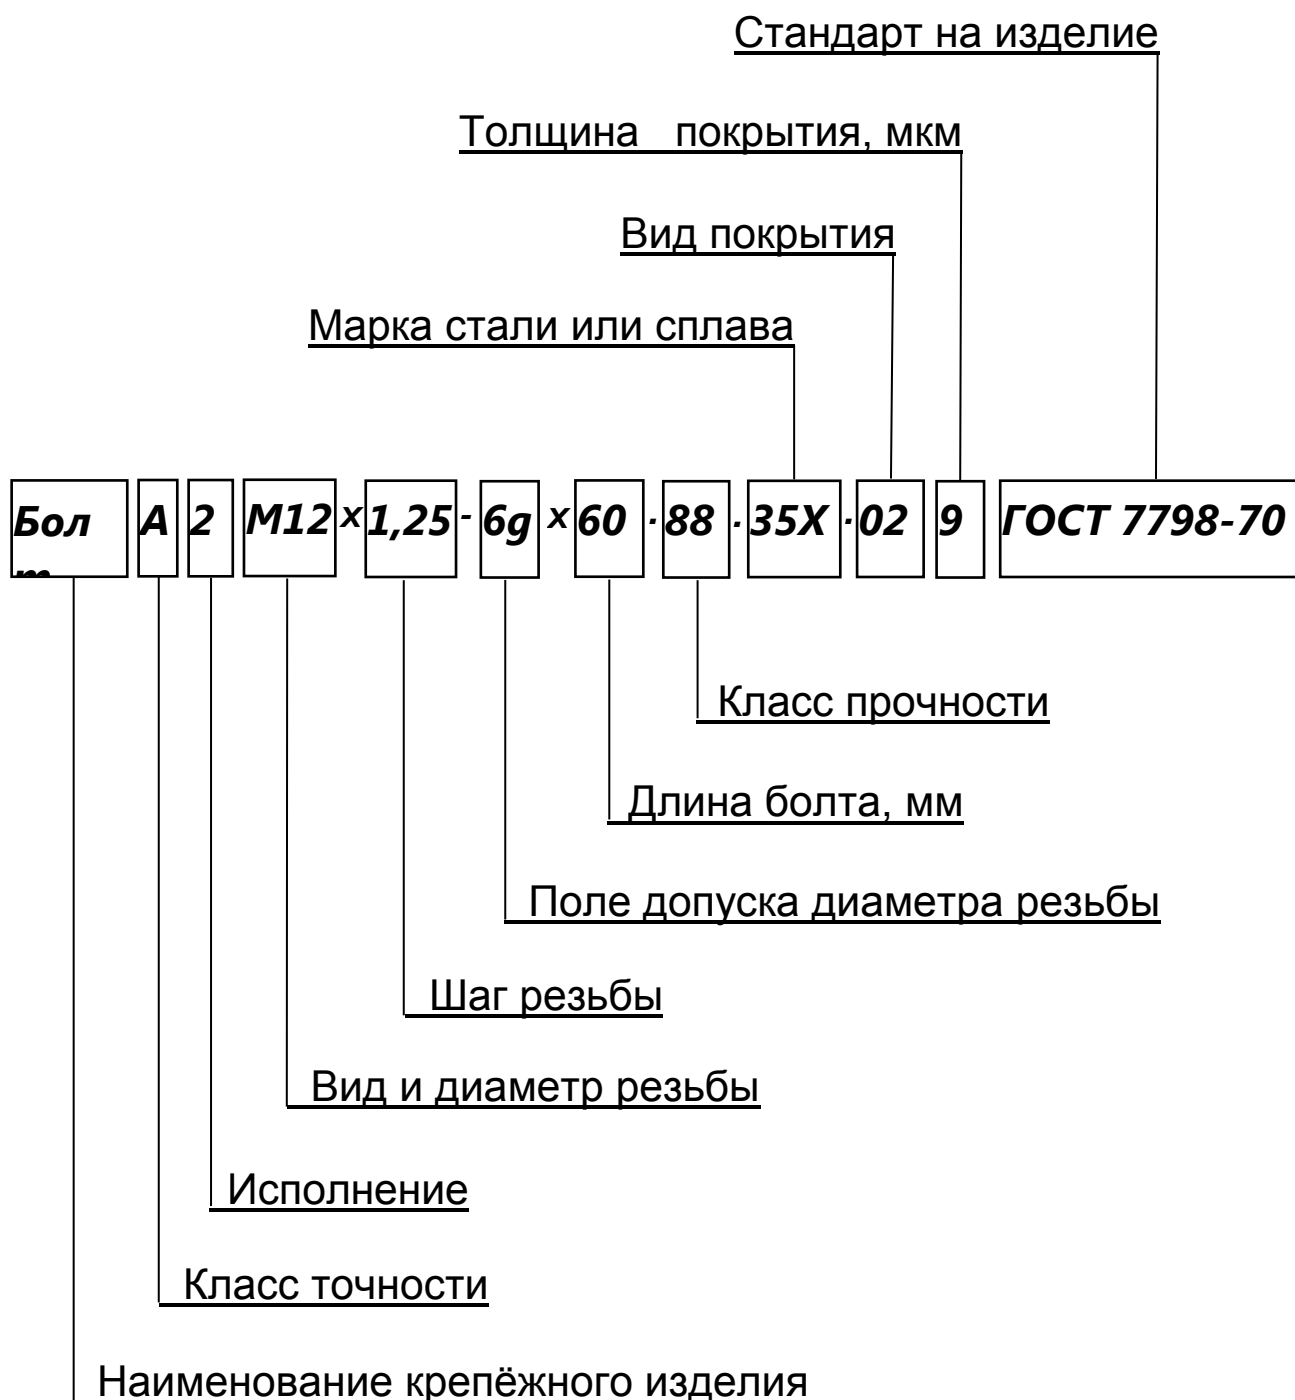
Стандарт на изделие

Толщина покрытия, мкм

Вид покрытия

Марка стали или сплава

Бол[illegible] А 2 М12 x 1,25 - 6g x 60 · 88 · 35Х · 02 9 ГОСТ 7798-70

Класс прочности

Длина болта, мм

Поле допуска диаметра резьбы

Шаг резьбы

Вид и диаметр резьбы

Исполнение

Класс точности

Наименование крепёжного изделия